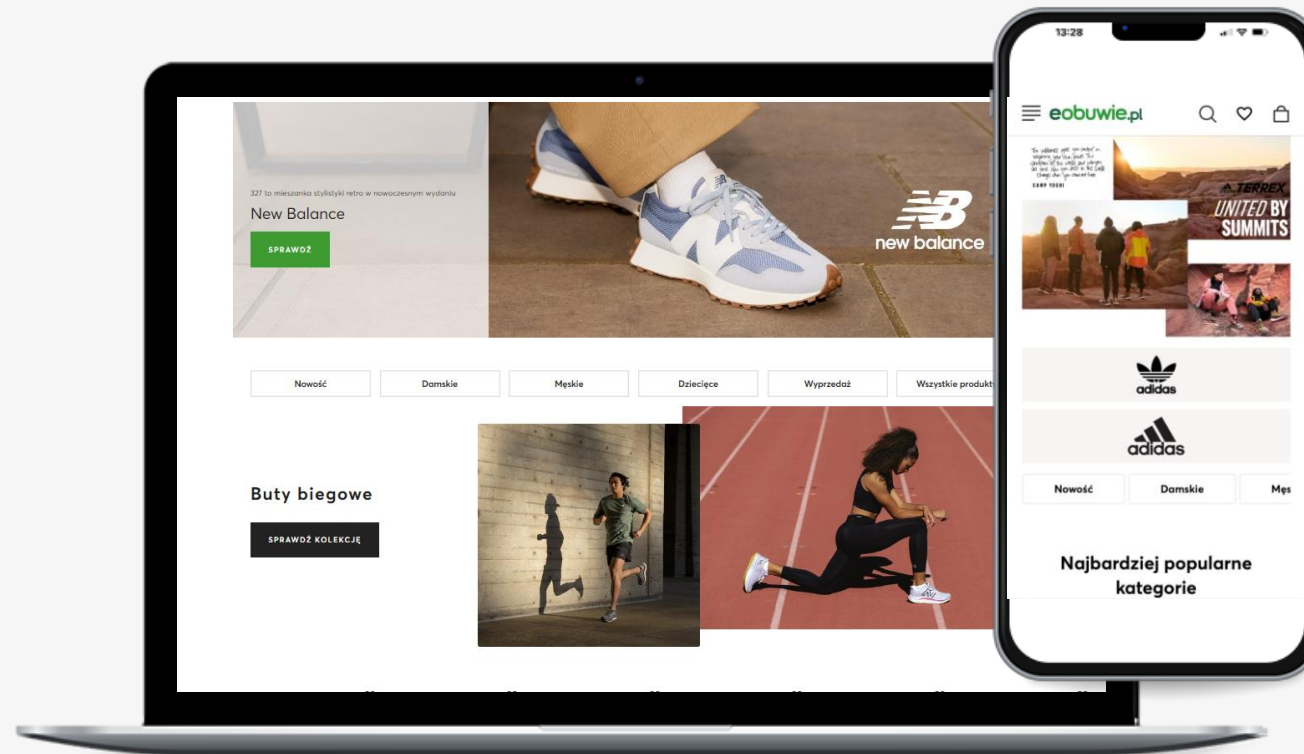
327 to mieszanka stylistyki retro w nowoczesnym wydaniu

New Balance

SPRAWDŹ

new balance

Nowość

Damskie

Męskie

Dziecięce

Wyprzedaż

Wszystkie produkty

Buty biegowe

SPRAWDŹ KOLEKCJĘ

13:28

eobuwie.pl

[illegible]

CAMP TOSHI

TERREX

UNITED BY SUMMITS

adidas

adidas

Nowość

Damskie

Męs

Najbardziej popularne kategorie